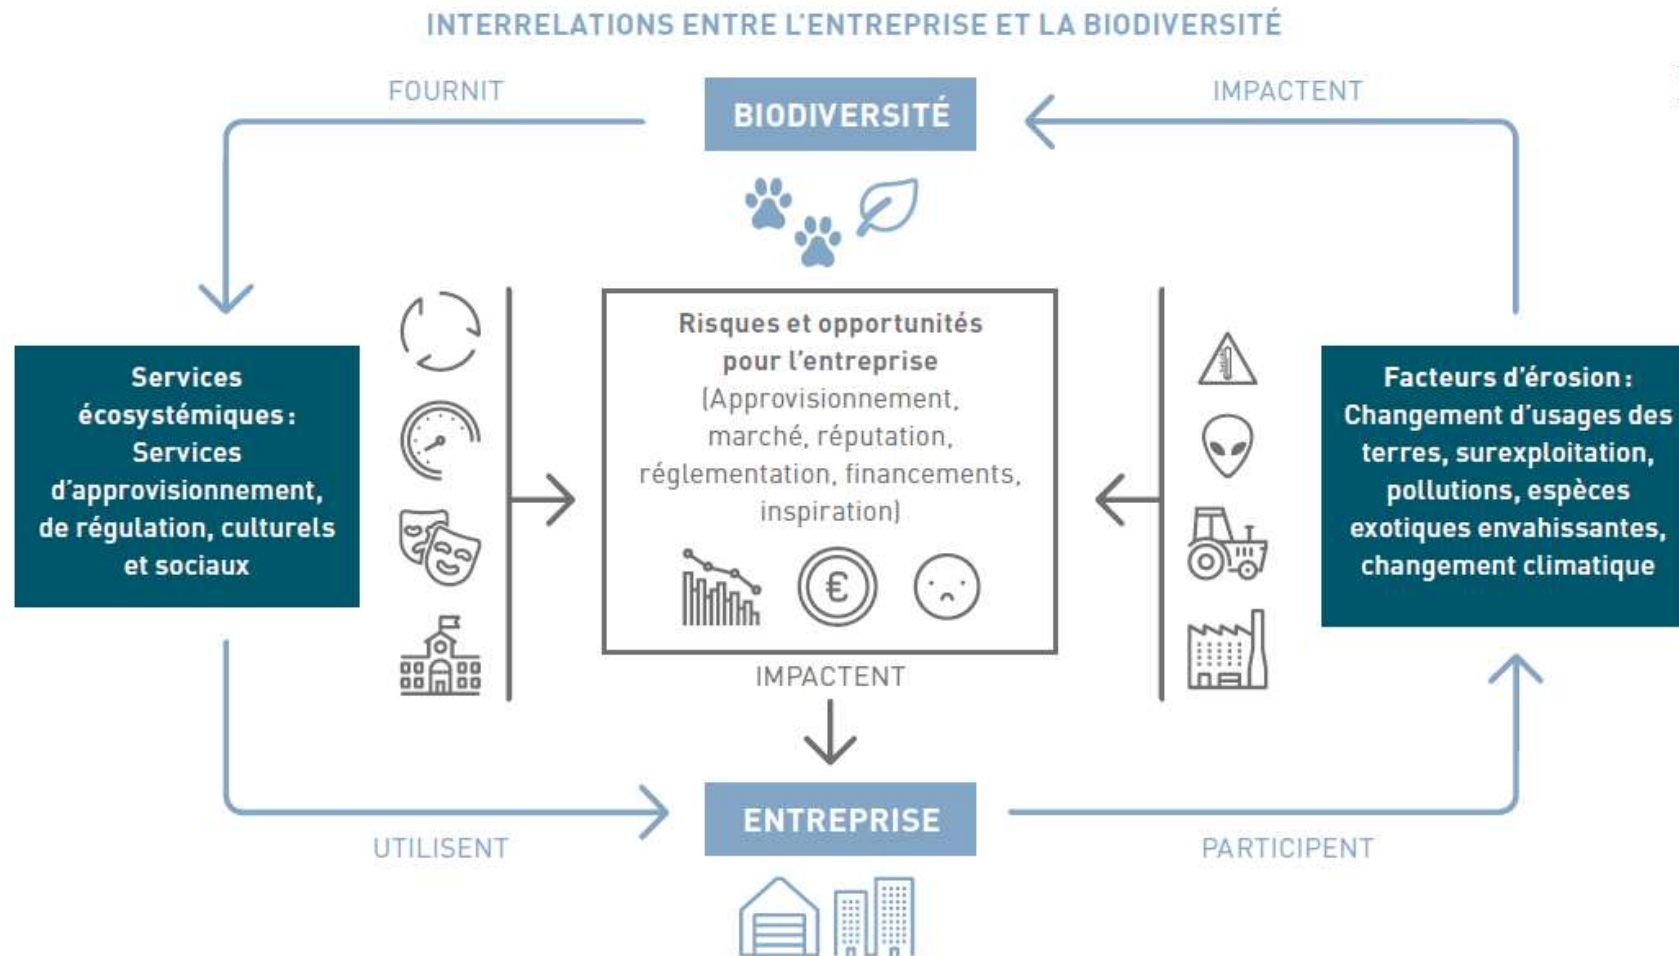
INTERRELATIONS ENTRE L'ENTREPRISE ET LA BIODIVERSITÉ

FOURNIT

BIODIVERSITÉ

IMPACTENT

Services écosystémiques : Services d'approvisionnement, de régulation, culturels et sociaux

Risques et opportunités pour l'entreprise (Approvisionnement, marché, réputation, réglementation, financements, inspiration)

Facteurs d'érosion : Changement d'usages des terres, surexploitation, pollutions, espèces exotiques envahissantes, changement climatique

IMPACTENT

UTILISENT

ENTREPRISE

PARTICIPENT